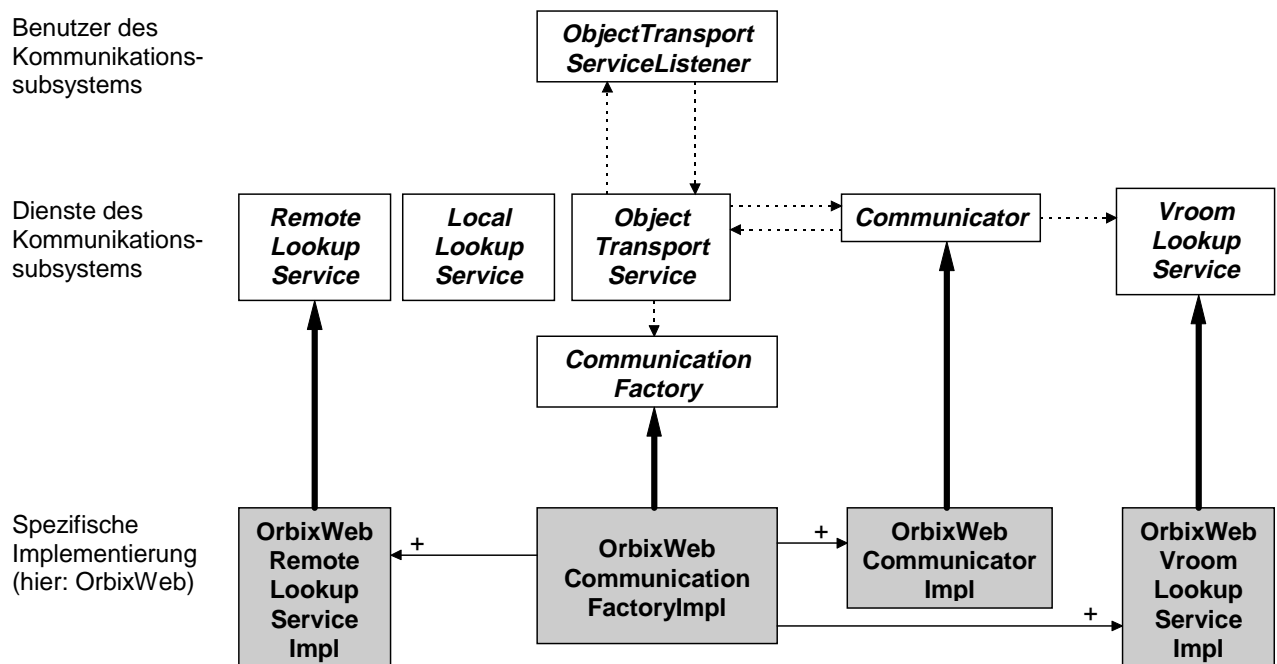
Benutzer des Kommunikationssubsystems

ObjectTransport ServiceListener

Dienste des Kommunikationssubsystems

Remote Lookup Service

Local Lookup Service

Object Transport Service

Communicator

Vroom Lookup Service

Communication Factory

Spezifische Implementierung (hier: OrbixWeb)

OrbixWeb Remote Lookup Service Impl

+

OrbixWeb Communication FactoryImpl

+

OrbixWeb Communicator Impl

+

OrbixWeb Vroom Lookup Service Impl